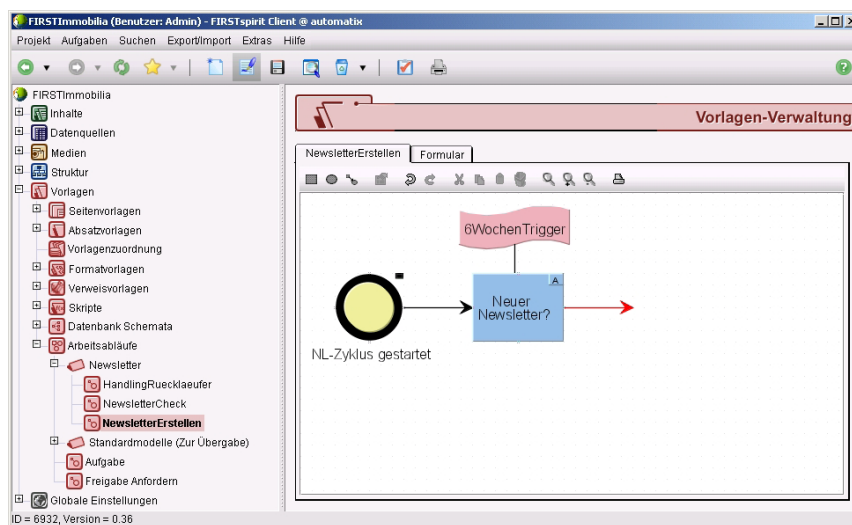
FIRSTImmobilia (Benutzer: Admin) - FIRSTspirit Client @ automatix

Projekt Aufgaben Suchen Export/Import Extras Hilfe

FIRSTImmobilia
Inhalte
Datenquellen
Medien
Struktur
Vorlagen
Seitenvorlagen
Absatzvorlagen
Vorlagenzuordnung
Formatvorlagen
Verweisvorlagen
Skripte
Datenbank Schemata
Arbeitsabläufe
Newsletter
HandlingRueckläufer
NewsletterCheck
NewsletterErstellen
Standardmodelle (Zur Übergabe)
Aufgabe
Freigabe Anfordern
Globale Einstellungen

Vorlagen-Verwaltung

NewsletterErstellen | Formular

6WochenTrigger

A

Neuer Newsletter?

NL-Zyklus gestartet

ID = 6932, Version = 0.36